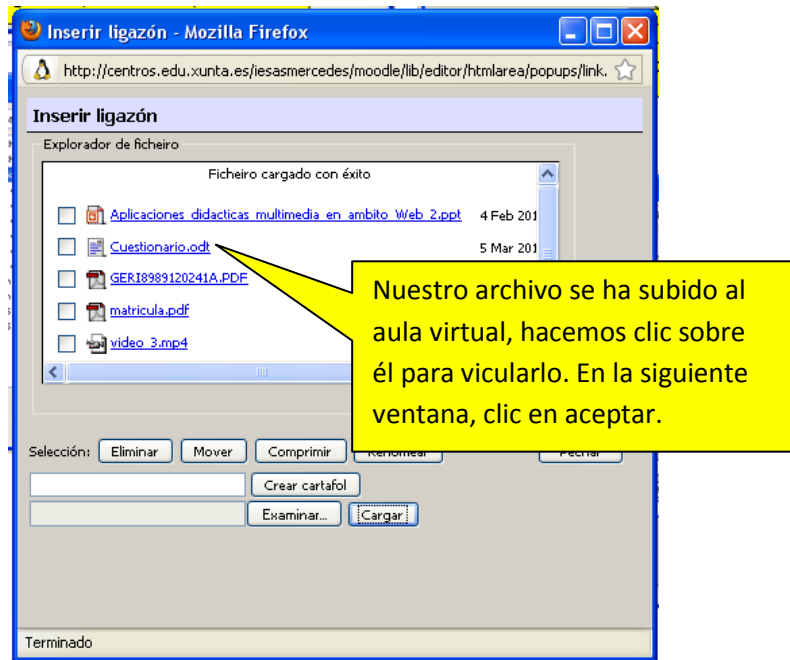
Inserir ligazón - Mozilla Firefox

http://centros.edu.xunta.es/iesasmercedes/moodle/lib/editor/htmlarea/popups/link.

Inserir ligazón

Explorador de ficheiro

Ficheiro cargado con éxito

Aplicaciones didacticas multimedia en ambito Web 2.ppt 4 Feb 201

Cuestionario.odt 5 Mar 201

GERI8989120241A.PDF

matricula.pdf

video 3.mp4

Nuestro archivo se ha subido al aula virtual, hacemos clic sobre él para vicularlo. En la siguiente ventana, clic en aceptar.

Selección: Eliminar Mover Comprimir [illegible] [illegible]

Crear cartafol

Examinar... Cargar

Terminado